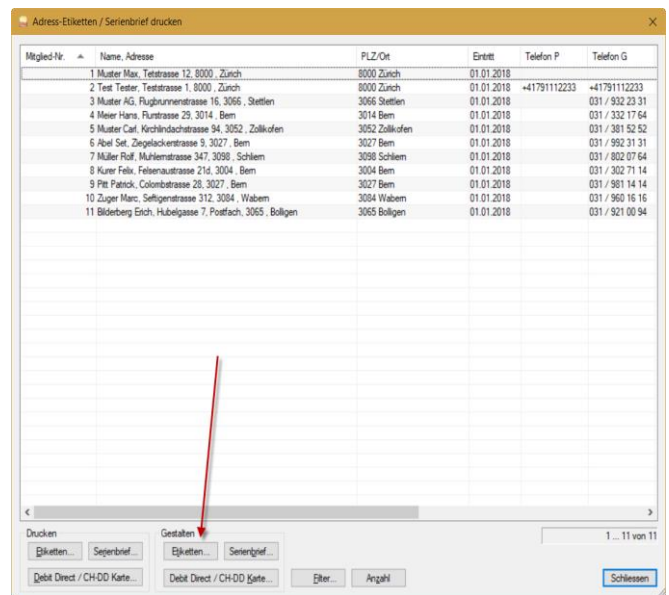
Adress-Etiketten / Serienbrief drucken

| Mitglied-Nr. | Name, Adresse | PLZ/Ort | Eintritt | Telefon P | Telefon G |
|---|---|---|---|---|---|
| 1 | Muster Max, Teststrasse 12, 8000 , Zürich | 8000 Zürich | 01.01.2018 | | |
| 2 | Test Tester, Teststrasse 1, 8000 , Zürich | 8000 Zürich | 01.01.2018 | +41791112233 | +41791112233 |
| 3 | Muster AG, Flugbrunnenstrasse 16, 3066 , Stettlen | 3066 Stettlen | 01.01.2018 | | 031 / 932 23 31 |
| 4 | Meier Hans, Flurstrasse 29, 3014 , Bern | 3014 Bern | 01.01.2018 | | 031 / 332 17 64 |
| 5 | Muster Carl, Kirchlindachstrasse 94, 3052 , Zollikofen | 3052 Zollikofen | 01.01.2018 | | 031 / 381 52 52 |
| 6 | Abel Set, Ziegelackerstrasse 9, 3027 , Bern | 3027 Bern | 01.01.2018 | | 031 / 992 31 31 |
| 7 | Müller Rolf, Muhlernstrasse 347, 3098 , Schliern | 3098 Schliern | 01.01.2018 | | 031 / 802 07 64 |
| 8 | Kurer Felix, Felsenaustrasse 21d, 3004 , Bern | 3004 Bern | 01.01.2018 | | 031 / 302 71 14 |
| 9 | Pitt Patrick, Colombstrasse 28, 3027 , Bern | 3027 Bern | 01.01.2018 | | 031 / 981 14 14 |
| 10 | Zuger Marc, Seftigenstrasse 312, 3084 , Wabern | 3084 Wabern | 01.01.2018 | | 031 / 960 16 16 |
| 11 | Bilderberg Erich, Hubelgasse 7, Postfach, 3065 , Bolligen | 3065 Bolligen | 01.01.2018 | | 031 / 921 00 94 |

Drucken
Etiketten... Serienbrief...
Debit Direct / CH-DD Karte...

Gestalten
Etiketten... Serienbrief...
Debit Direct / CH-DD Karte...

Filter... Anzahl

1 ... 11 von 11
Schliessen